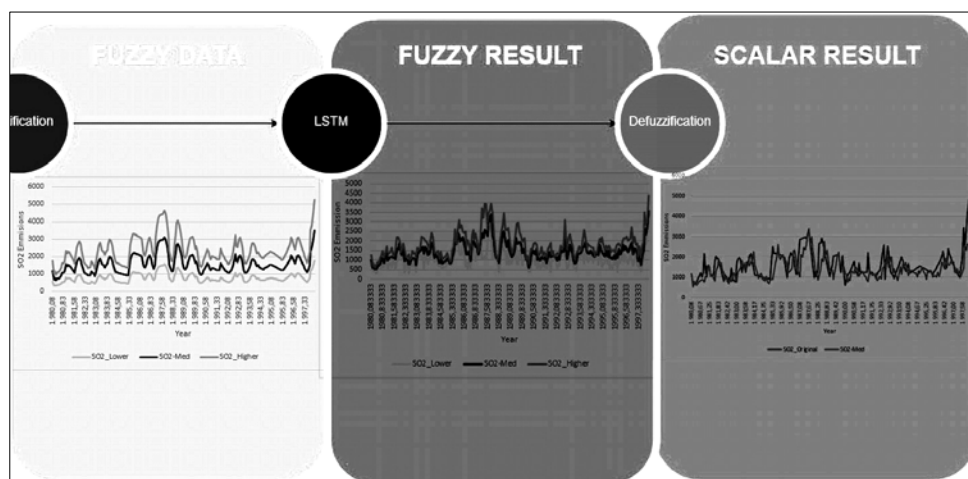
FUZZY DATA

FUZZY RESULT

SCALAR RESULT

ification

LSTM

Defuzzification

6000
5000
4000
3000
2000
1000
0

SO2 Emissions

1980,08
1980,83
1981,58
1982,33
1983,08
1983,83
1984,58
1985,33
1986,08
1986,83
1987,58
1988,33
1989,08
1989,83
1990,58
1991,33
1992,08
1992,83
1993,58
1994,33
1995,08
1995,83
1996,58
1997,33

Year

SO2_Lower
SO2-Med
SO2_Higher

5000
4500
4000
3500
3000
2500
2000
1500
1000
500
0

SO2 Emissions

1980,083333
1980,833333
1981,583333
1982,333333
1983,083333
1983,833333
1984,583333
1985,333333
1986,083333
1986,833333
1987,583333
1988,333333
1989,083333
1989,833333
1990,583333
1991,333333
1992,083333
1992,833333
1993,583333
1994,333333
1995,083333
1995,833333
1996,583333
1997,333333

Year

SO2_Lower
SO2-Med
SO2_Higher

6000
5000
4000
3000
2000
1000
0

SO2 Emissions

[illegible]

Year

SO2_Original
SO2-Med